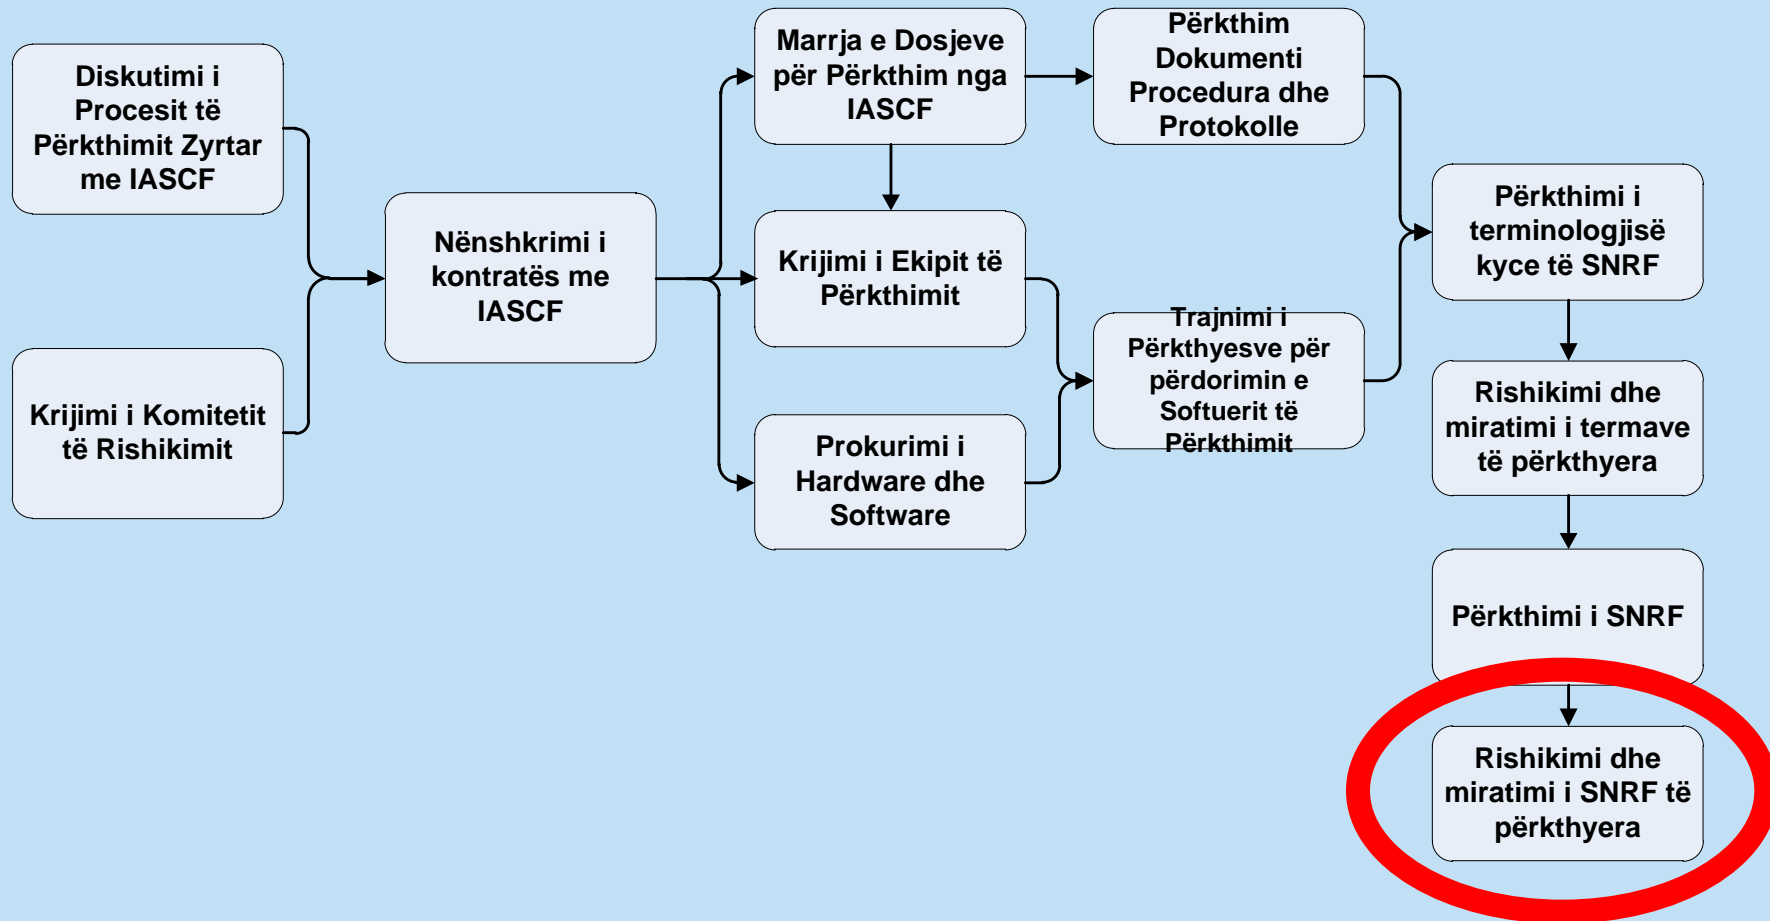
Diskutimi i Procesit të Përkthimit Zyrtar me IASCF

Krijimi i Komitetit të Rishikimit

Nënshkrimi i kontratës me IASCF

Marrja e Dosjeve për Përkthim nga IASCF

Krijimi i Ekipit të Përkthimit

Prokurimi i Hardware dhe Software

Përkthim Dokumenti Procedura dhe Protokolle

Trajnimi i Përkthyesve për përdorimin e Softuerit të Përkthimit

Përkthimi i terminologjisë kyce të SNRF

Rishikimi dhe miratimi i termave të përkthyera

Përkthimi i SNRF

Rishikimi dhe miratimi i SNRF të përkthyera